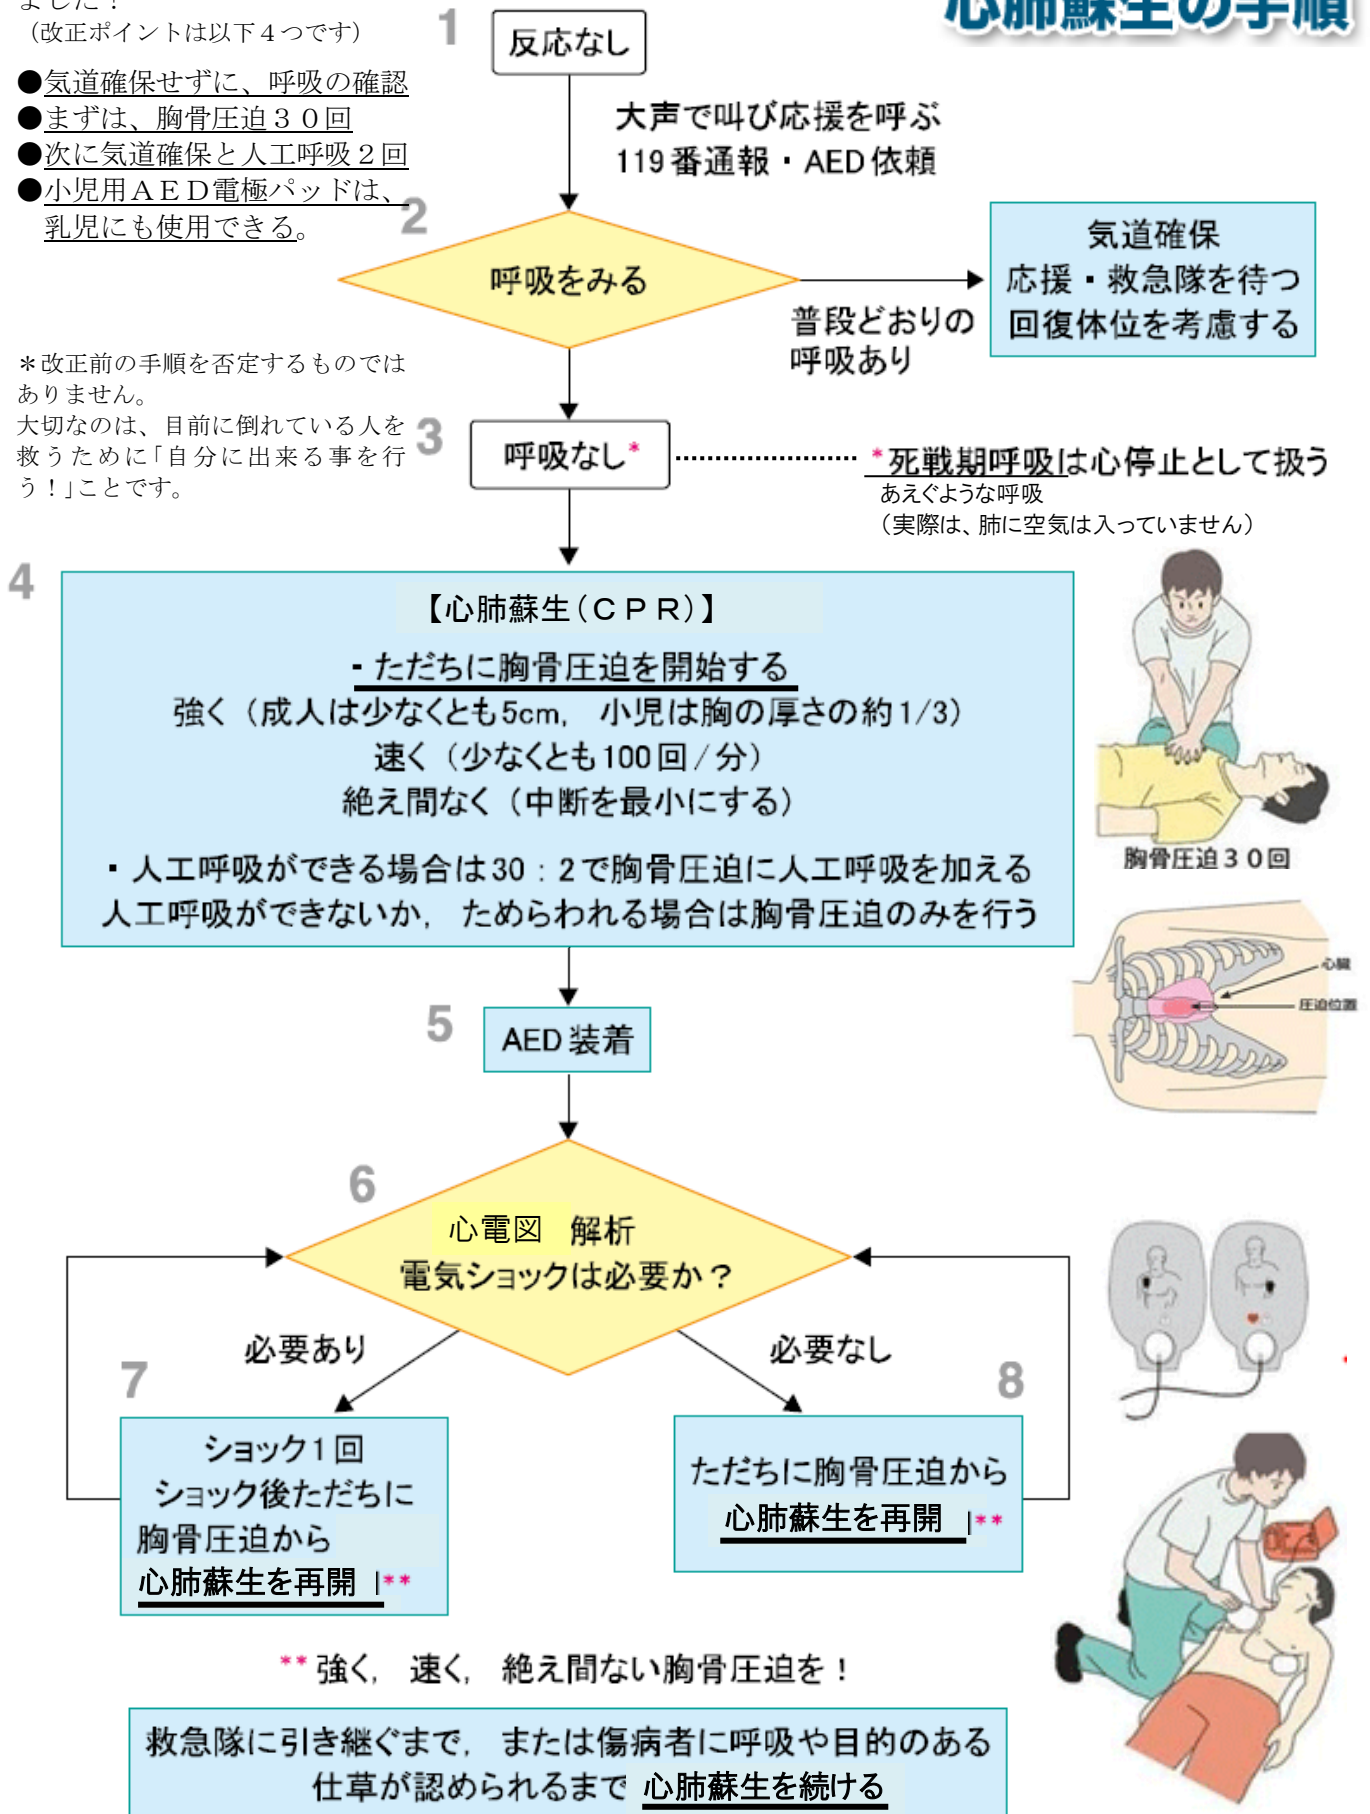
ました！
（改正ポイントは以下４つです）

●気道確保せずに、呼吸の確認
●まずは、胸骨圧迫３０回
●次に気道確保と人工呼吸２回
●小児用ＡＥＤ電極パッドは、乳児にも使用できる。

心肺蘇生の手順

1
反応なし

大声で叫び応援を呼ぶ
119番通報・AED依頼

2
呼吸をみる

普段どおりの呼吸あり

気道確保
応援・救急隊を待つ
回復体位を考慮する

＊改正前の手順を否定するものではありません。
大切なのは、目前に倒れている人を救うために「自分に出来る事を行う！」ことです。

3
呼吸なし*

*死戦期呼吸は心停止として扱う
あえぐような呼吸
（実際は、肺に空気は入っていません）

4
【心肺蘇生（ＣＰＲ）】
・ただちに胸骨圧迫を開始する
強く（成人は少なくとも5cm，小児は胸の厚さの約1/3）
速く（少なくとも100回／分）
絶え間なく（中断を最小にする）
・人工呼吸ができる場合は30：2で胸骨圧迫に人工呼吸を加える
人工呼吸ができないか，ためらわれる場合は胸骨圧迫のみを行う

胸骨圧迫３０回

心臓
圧迫位置

5
AED装着

6
心電図 解析
電気ショックは必要か？

必要あり

必要なし

7
ショック1回
ショック後ただちに
胸骨圧迫から
心肺蘇生を再開 **

8
ただちに胸骨圧迫から
心肺蘇生を再開 **

** 強く，速く，絶え間ない胸骨圧迫を！

救急隊に引き継ぐまで，または傷病者に呼吸や目的のある仕草が認められるまで 心肺蘇生を続ける